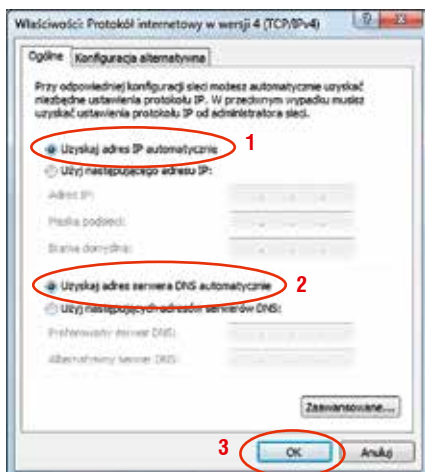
Właściwości: Protokół internetowy w wersji 4 (TCP/IPv4)

Ogólne | Konfiguracja alternatywna

Przy odpowiedniej konfiguracji sieci możesz automatycznie uzyskać niezbędne ustawienia protokołu IP. W przeciwnym wypadku musisz uzyskać ustawienia protokołu IP od administratora sieci.

Uzyskaj adres IP automatycznie 1

Użyj następującego adresu IP:

Adres IP:

Maska podsieci:

Brama domyślna:

Uzyskaj adres serwera DNS automatycznie 2

Użyj następujących adresów serwerów DNS:

Preferowany serwer DNS:

Alternatywny serwer DNS:

Zaawansowane...

3 OK Anuluj